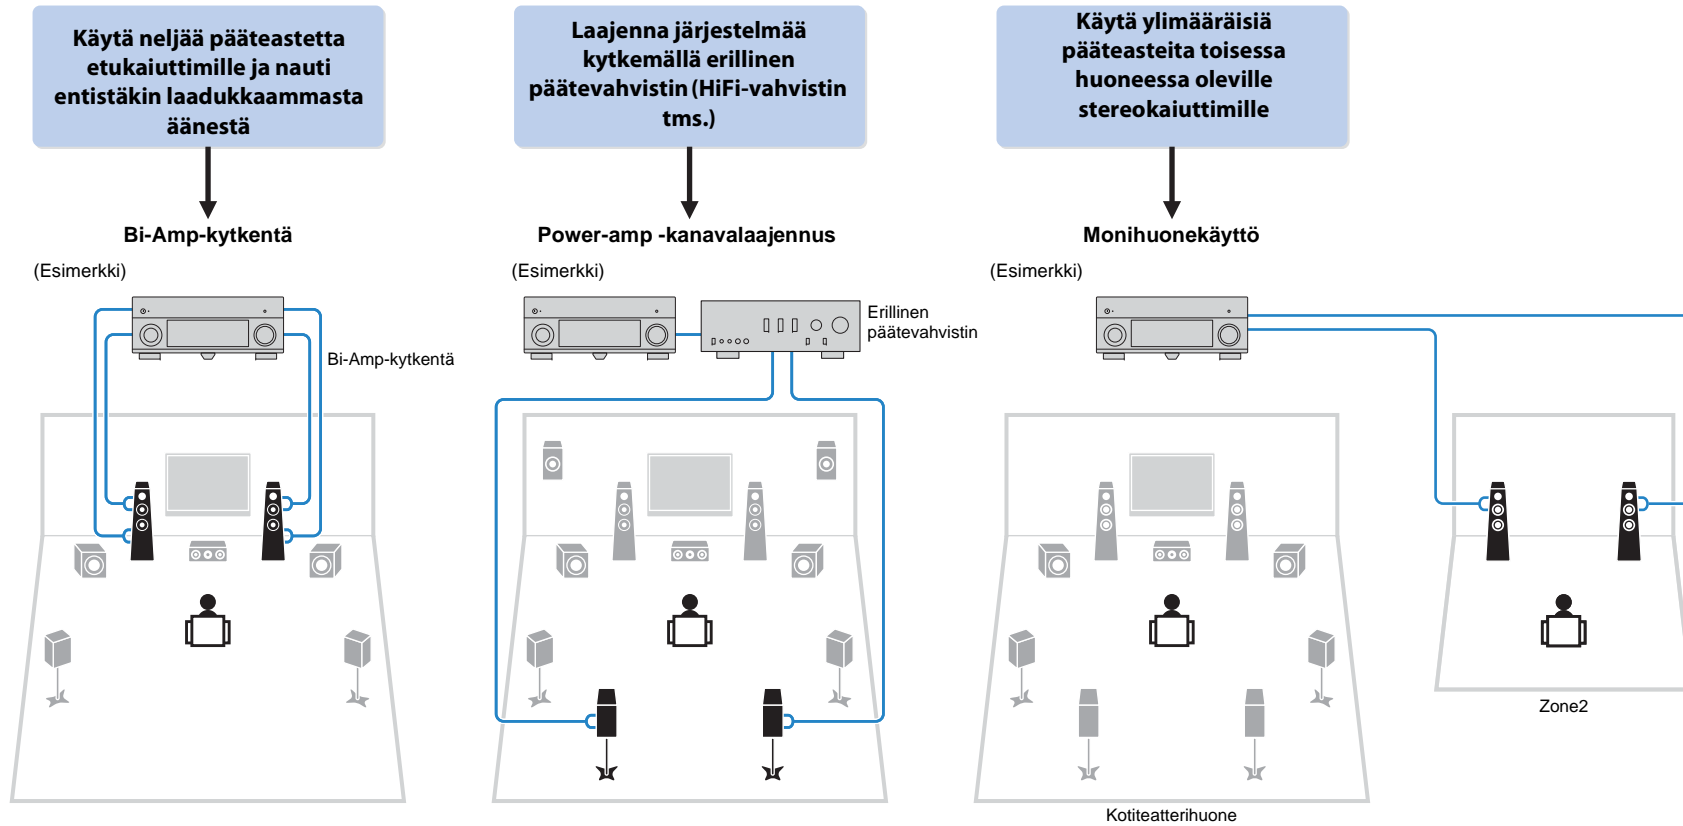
Käytä neljää pääteastetta etukaiuttimille ja nauti entistäkin laadukkaammasta äänestä

Bi-Amp-kytkentä

(Esimerkki)

Bi-Amp-kytkentä

Laajenna järjestelmää kytkemällä erillinen päätevahvistin (HiFi-vahvistin tms.)

Power-amp -kanavalaajennus

(Esimerkki)

Erillinen päätevahvistin

Käytä ylimääräisiä pääteasteita toisessa huoneessa oleville stereokaiuttimille

Monihuonekäyttö

(Esimerkki)

Zone2

Kotiteatterihuone